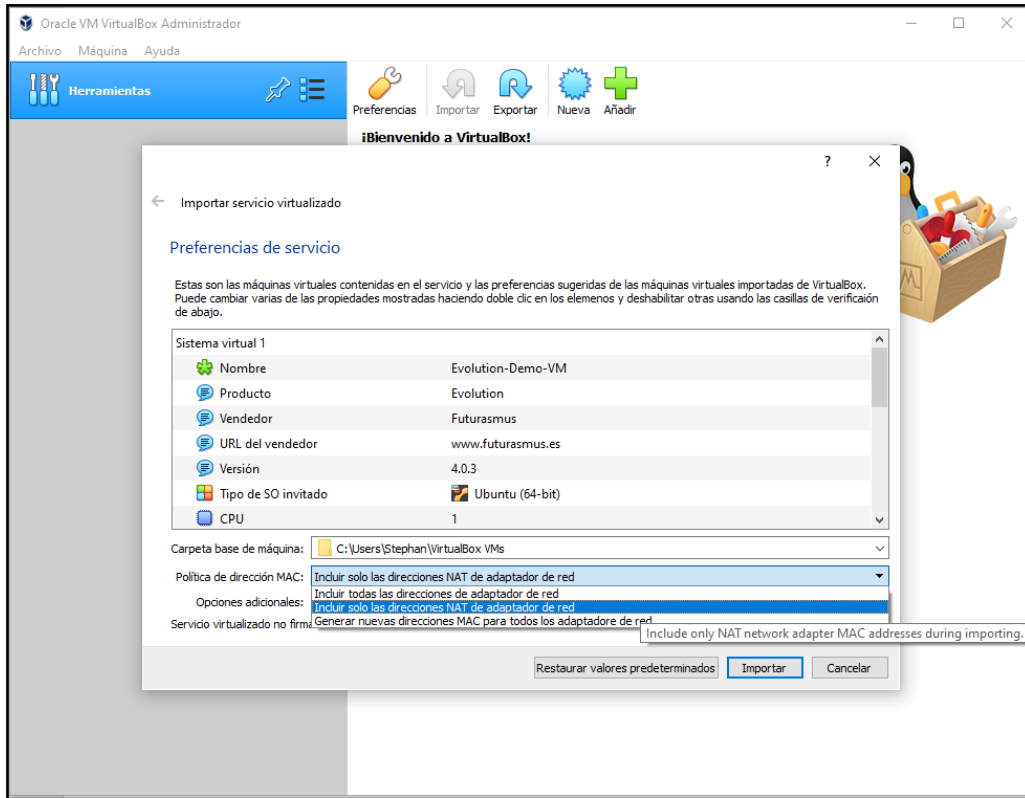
Oracle VM VirtualBox Administrador

Archivo Máquina Ayuda

Herramientas

Preferencias Importar Exportar Nueva Añadir

¡Bienvenido a VirtualBox!

?

Importar servicio virtualizado

Preferencias de servicio

Estas son las máquinas virtuales contenidas en el servicio y las preferencias sugeridas de las máquinas virtuales importadas de VirtualBox. Puede cambiar varias de las propiedades mostradas haciendo doble clic en los elemenos y deshabilitar otras usando las casillas de verificación de abajo.

| Sistema virtual 1 | |
|---|---|
| Nombre | Evolution-Demo-VM |
| Producto | Evolution |
| Vendedor | Futurasmus |
| URL del vendedor | www.futurasmus.es |
| Versión | 4.0.3 |
| Tipo de SO invitado | Ubuntu (64-bit) |
| CPU | 1 |

Carpeta base de máquina: C:\Users\Stephan\VirtualBox VMs

Política de dirección MAC: Incluir solo las direcciones NAT de adaptador de red

Opciones adicionales:

Servicio virtualizado no firma

Incluir todas las direcciones de adaptador de red
Incluir solo las direcciones NAT de adaptador de red
Generar nuevas direcciones MAC para todos los adaptadore de red

Include only NAT network adapter MAC addresses during importing.

Restaurar valores predeterminados Importar Cancelar